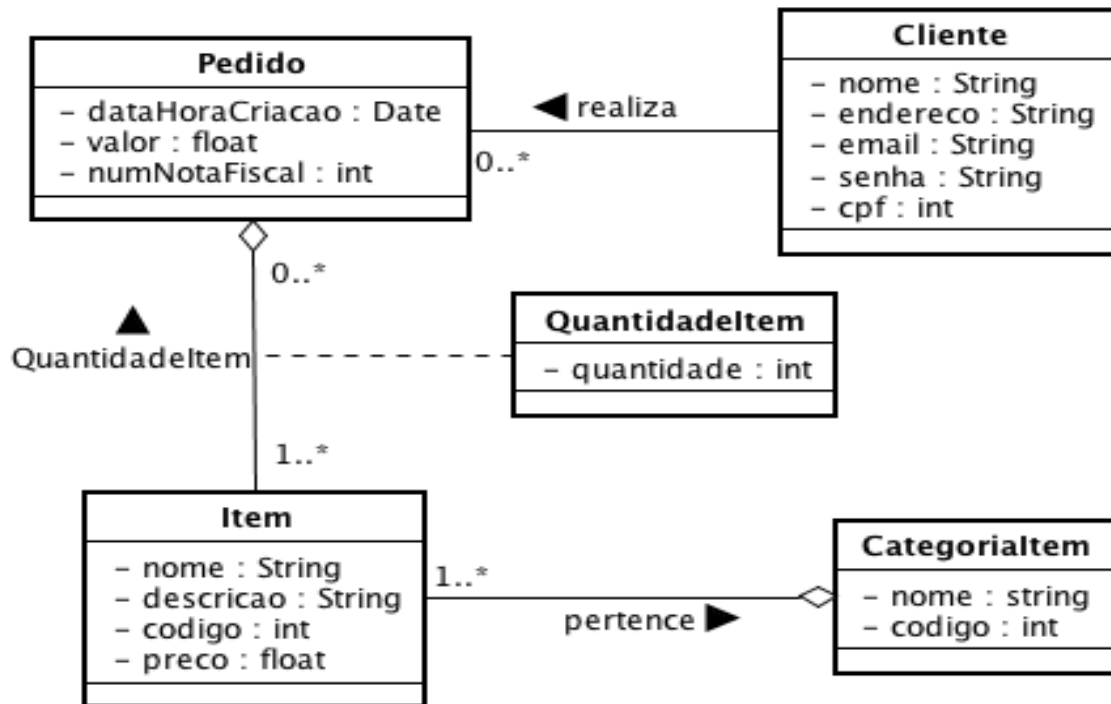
Pedido
- dataHoraCriacao : Date
- valor : float
- numNotaFiscal : int

◀ realiza

0..*

Cliente
- nome : String
- endereco : String
- email : String
- senha : String
- cpf : int

0..*

▲
QuantidadeItem

QuantidadeItem
- quantidade : int

1..*

Item
- nome : String
- descricao : String
- codigo : int
- preco : float

1..*

pertence ▶

CategoriaItem
- nome : string
- codigo : int